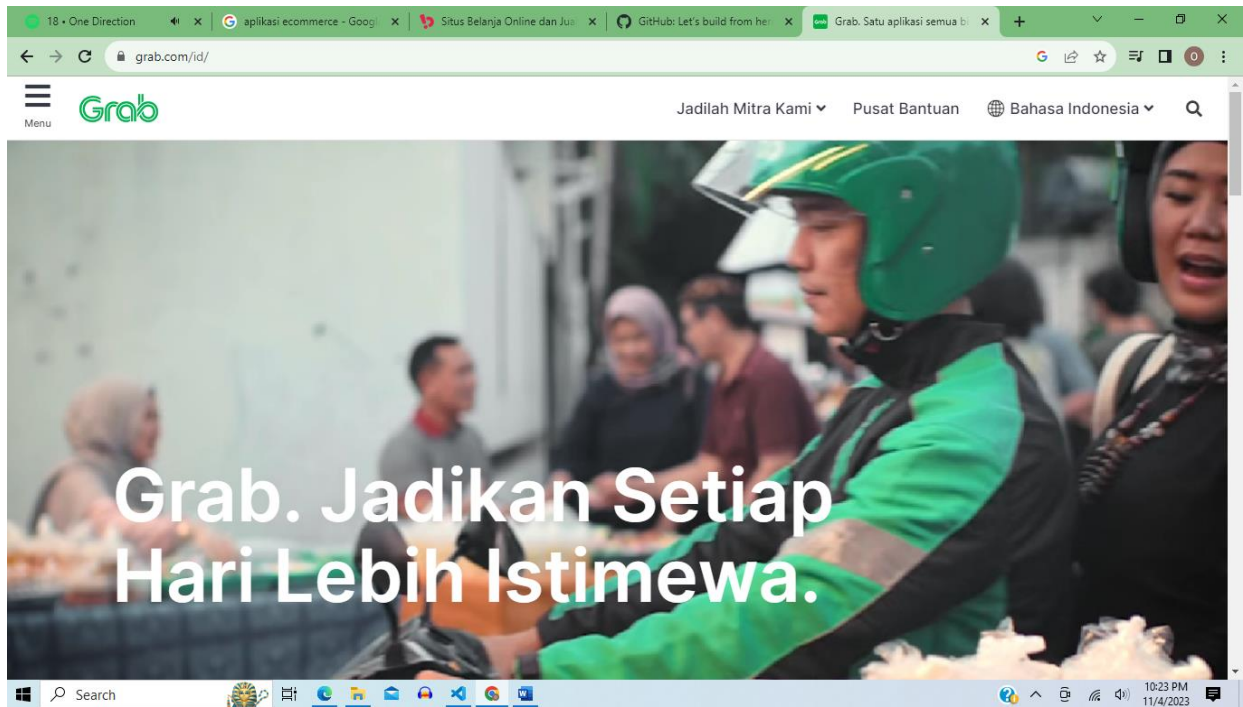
18 • One Direction
aplikasi ecommerce - Googl
Situs Belanja Online dan Jua
GitHub: Let's build from her
Grab. Satu aplikasi semua b
grab.com/id/

Menu
Grab
Jadilah Mitra Kami
Pusat Bantuan
Bahasa Indonesia

Grab. Jadikan Setiap Hari Lebih Istimewa.

Search
10:23 PM
11/4/2023